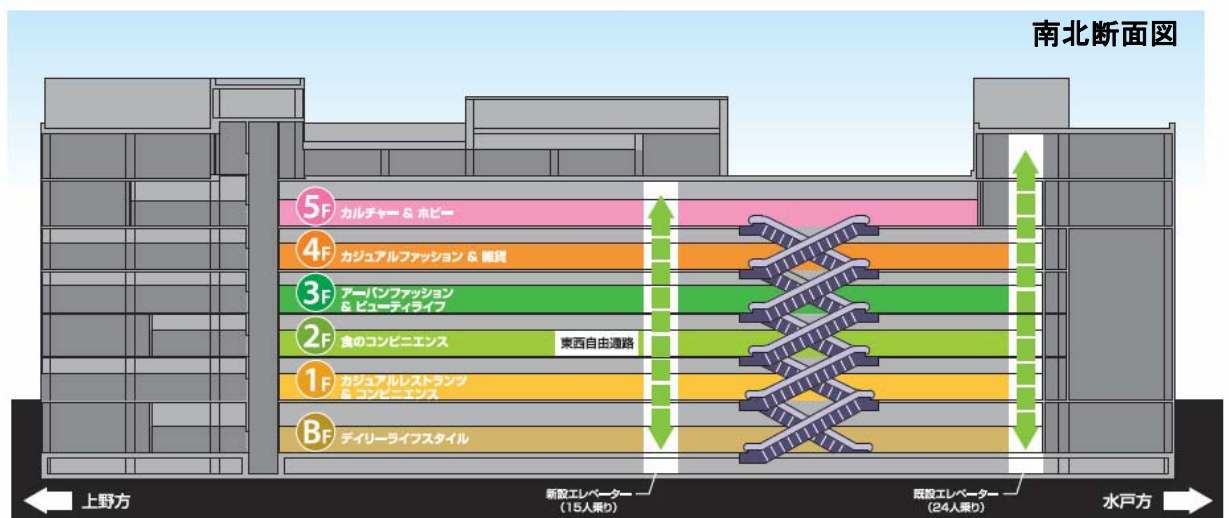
南北断面図

5F カルチャー & ホビー

4F カジュアルファッション & 雑貨

3F アーバンファッション & ビューティライフ

2F 食のコンビニエンス

東西自由通路

1F カジュアルレストランツ & コンビニエンス

BF デイリーライフスタイル

上野方

新設エレベーター (15人乗り)

既設エレベーター (24人乗り)

水戸方